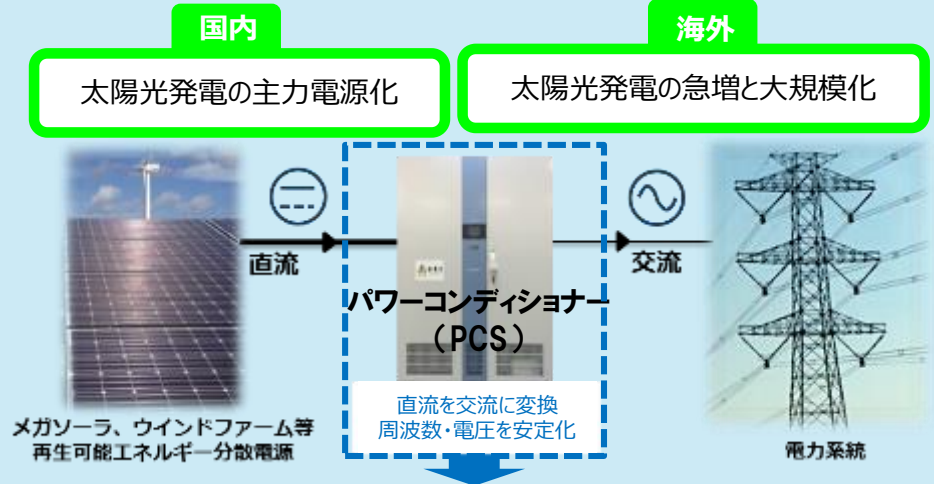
国内

太陽光発電の主力電源化

海外

太陽光発電の急増と大規模化

直流

交流

パワーコンディショナー
（PCS）

直流を交流に変換
周波数・電圧を安定化

メガソーラ、ウインドファーム等
再生可能エネルギー分散電源

電力系統